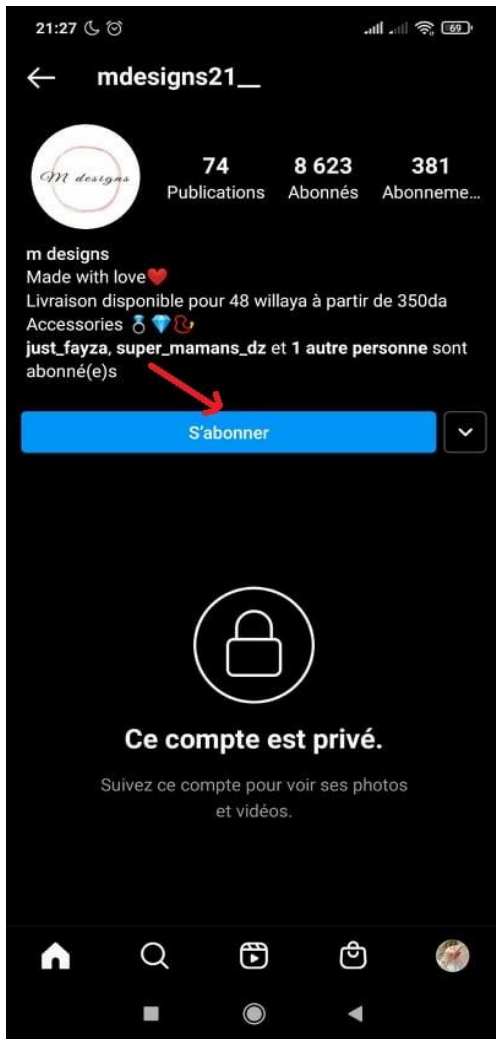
21:27

69

mdesigns21__

M designs

74
Publications

8 623
Abonnés

381
Abonneme...

m designs
Made with love❤️
Livraison disponible pour 48 willaya à partir de 350da
Accessories 💍💎➰
just_fayza, super_mamans_dz et 1 autre personne sont abonné(e)s

S'abonner

Ce compte est privé.

Suivez ce compte pour voir ses photos et vidéos.